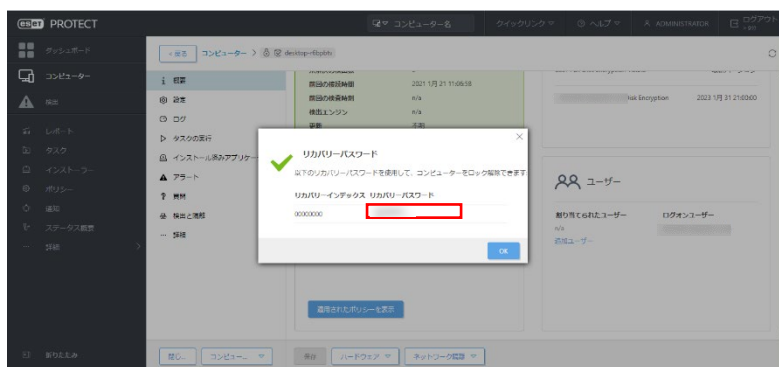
eset PROTECT

コンピューター名 クイックリンク ヘルプ ADMINISTRATOR ログアウト

ダッシュボード
コンピューター
検出
レポート
タスク
インストーラー
ポリシー
通知
ステータス概要
詳細

< 戻る コンピューター > desktop-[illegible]

概要
設定
ログ
タスクの実行
インストール済みアプリケーション
アラート
質問
検疫と隔離
詳細

前回の検出時刻 2021 1月 21 11:06:58
前回の検索時刻 n/a
検出エンジン n/a
更新 不明

isk Encryption 2021 1月 31 21:00:00

ユーザー
割り当てられたユーザー ログオンユーザー
n/a
追加ユーザー

適用されたポリシーを表示

リカバリーパスワード
以下のリカバリーパスワードを使用して、コンピューターをロック解除できます
リカバリーインデックス リカバリーパスワード
00000000 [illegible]
OK

折りたたみ
閉じる コンピューター... 保存 ハードウェア ネットワーク接続